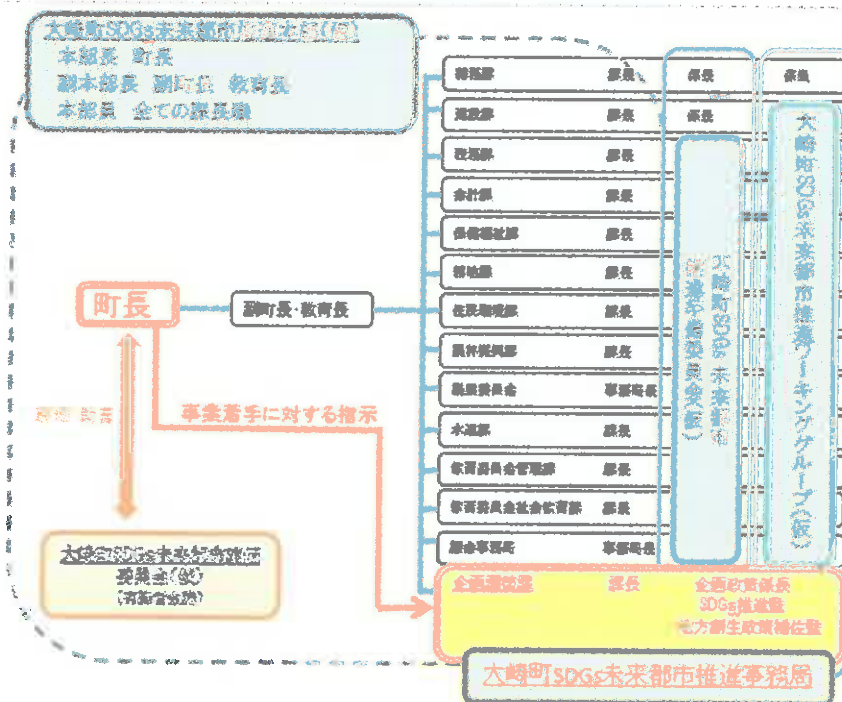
大崎町SDGs未来都市推進本部(仮)
本部長　町長
副本部長　副町長　教育長
本部員　全ての課長職

町長

副町長・教育長

報告　助言

事業着手に対する指示

大崎町SDGs未来都市推進委員会(仮)
(有識者会議)

| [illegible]課 | 課長 | 係長 | 係長 |
|---|---|---|---|
| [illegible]課 | 課長 | 係長 | |
| 税務課 | 課長 | | |
| 会計課 | 課長 | | |
| 保健福祉課 | 課長 | | |
| 環境課 | 課長 | | |
| 住民環境課 | 課長 | | |
| 農林振興課 | 課長 | | |
| 農業委員会 | 事務局長 | | |
| 水道課 | 課長 | | |
| 教育委員会管理課 | 課長 | | |
| 教育委員会社会教育課 | 課長 | | |
| 議会事務局 | 事務局長 | | |
| 企画調整課 | 課長 | 企画政策係長 SDGs推進監 地方創生政策補佐監 | |

大崎町SDGs未来都市推進委員会(仮)

大崎町SDGs未来都市推進ワーキンググループ(仮)

大崎町SDGs未来都市推進事務局